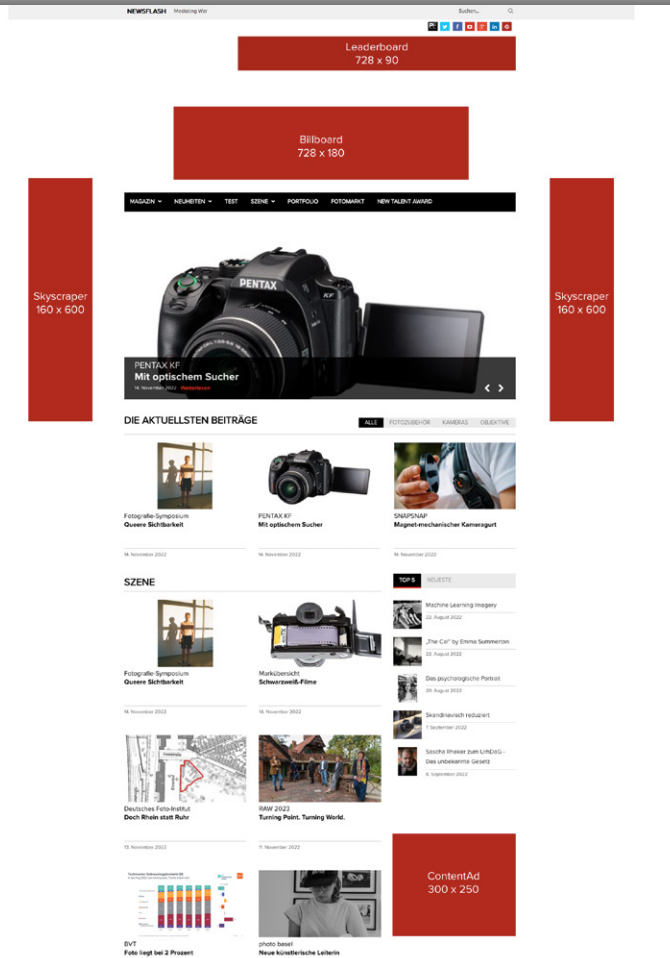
NEWSFLASH Modeling War

Suchen...

Leaderboard
728 x 90

Billboard
728 x 180

Skyscraper
160 x 600

Skyscraper
160 x 600

MAGAZIN NEUHEITEN TEST SZENE PORTFOLIO FOTOMARKT NEW TALENT AWARD

PENTAX

PENTAX KF
Mit optischem Sucher

14. November 2022 Weiterlesen

DIE AKTUELLSTEN BEITRÄGE

ALLE FOTOZUBEHÖR KAMERAS OBJEKTIVE

Fotografie-Symposium
Queere Sichtbarkeit

14. November 2022

PENTAX KF
Mit optischem Sucher

14. November 2022

SNAPSNAP
Magnet-mechanischer Kameragurt

14. November 2022

SZENE

TOP 5 NEUESTE

Fotografie-Symposium
Queere Sichtbarkeit

14. November 2022

Marktübersicht
Schwarzweiß-Filme

14. November 2022

Machine Learning Imagery
22. August 2022

„The Cat" by Emma Summerton
22. August 2022

Das psychologische Porträt
20. August 2022

Skandinavisch reduziert
7. September 2022

Sascha Rheker zum UrhDaG – Das unbekannte Gesetz
6. September 2022

Deutsches Foto-Institut
Doch Rhein statt Ruhr

13. November 2022

RAW 2023
Turning Point. Turning World.

11. November 2022

ContentAd
300 x 250

BVT
Foto liegt bei 2 Prozent

photo basel
Neue künstlerische Leiterin